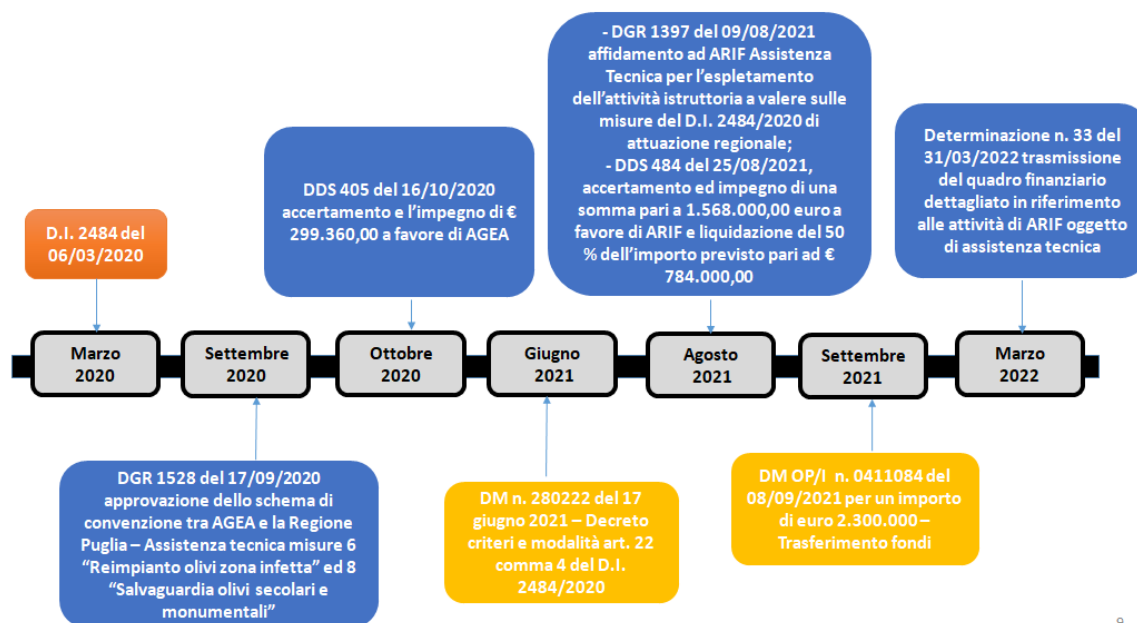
D.I. 2484 del 06/03/2020

DDS 405 del 16/10/2020 accertamento e l'impegno di € 299.360,00 a favore di AGEA

- DGR 1397 del 09/08/2021 affidamento ad ARIF Assistenza Tecnica per l'espletamento dell'attività istruttoria a valere sulle misure del D.I. 2484/2020 di attuazione regionale;
- DDS 484 del 25/08/2021, accertamento ed impegno di una somma pari a 1.568.000,00 euro a favore di ARIF e liquidazione del 50 % dell'importo previsto pari ad € 784.000,00

Determinazione n. 33 del 31/03/2022 trasmissione del quadro finanziario dettagliato in riferimento alle attività di ARIF oggetto di assistenza tecnica

Marzo 2020

Settembre 2020

Ottobre 2020

Giugno 2021

Agosto 2021

Settembre 2021

Marzo 2022

DGR 1528 del 17/09/2020 approvazione dello schema di convenzione tra AGEA e la Regione Puglia – Assistenza tecnica misure 6 "Reimpianto olivi zona infetta" ed 8 "Salvaguardia olivi secolari e monumentali"

DM n. 280222 del 17 giugno 2021 – Decreto criteri e modalità art. 22 comma 4 del D.I. 2484/2020

DM OP/I n. 0411084 del 08/09/2021 per un importo di euro 2.300.000 – Trasferimento fondi